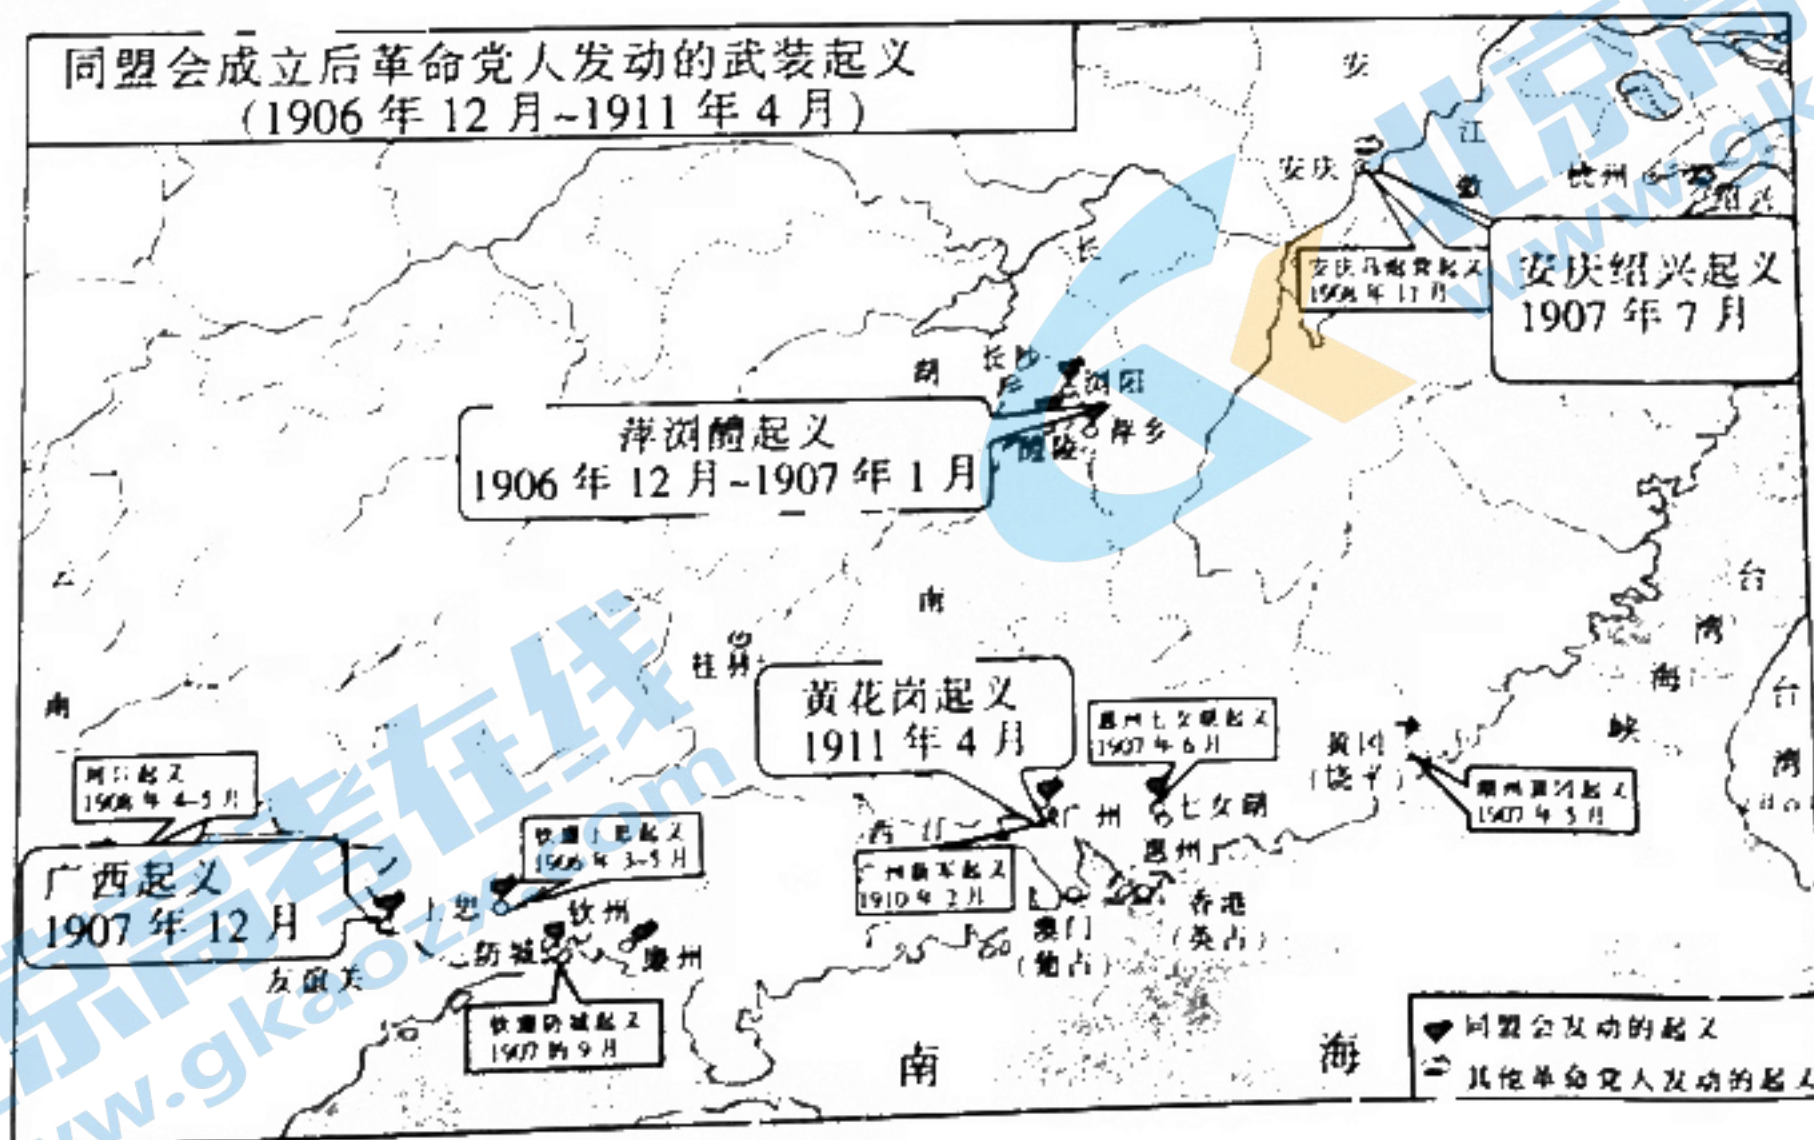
同盟会成立后革命党人发动的武装起义
(1906 年 12 月~1911 年 4 月)

安
江
安庆
杭州
绍兴
安庆马炮营起义
1908 年 11 月
安庆绍兴起义
1907 年 7 月
长
湖
长沙
浏阳
萍乡
醴陵
萍浏醴起义
1906 年 12 月~1907 年 1 月
南
桂林
黄花岗起义
1911 年 4 月
惠州七女湖起义
1907 年 6 月
黄冈
(饶平)
潮州黄冈起义
1907 年 5 月
台
湾
海
峡
台
湾
广州
七女湖
惠州
西江
广州新军起义
1910 年 2 月
香港
(英占)
澳门
(葡占)
河口起义
1908 年 4~5 月
广西起义
1907 年 12 月
钦廉上思起义
1908 年 3~5 月
上思
钦州
防城
廉州
友镇关
钦廉防城起义
1907 年 9 月
南
海
同盟会发动的起义
其他革命党人发动的起义
北京高考在线
www.gkaozx.com